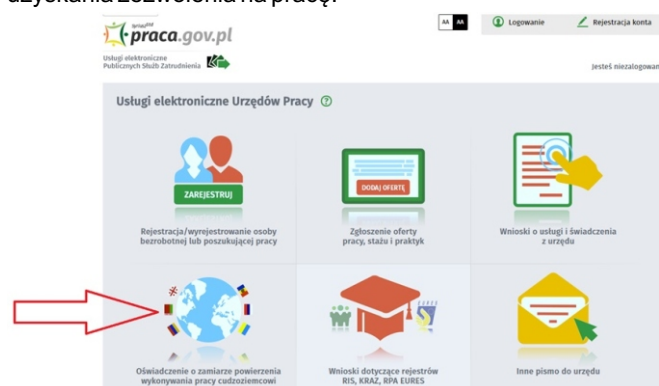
uzyskania zezwolenia na pracę:

praca.gov.pl

Usługi elektroniczne Publicznych Służb Zatrudnienia

AA AA

Logowanie

Rejestracja konta

Jesteś niezalogowan

Usługi elektroniczne Urzędów Pracy

ZAREJESTRUJ

Rejestracja/wyrejestrowanie osoby bezrobotnej lub poszukującej pracy

DODAJ OFERTĘ

Zgłoszenie oferty pracy, stażu i praktyk

Wnioski o usługi i świadczenia z urzędu

Oświadczenie o zamiarze powierzenia wykonywania pracy cudzoziemcowi

Wnioski dotyczące rejestrów RIS, KRAZ, RPA EURES

Inne pismo do urzędu